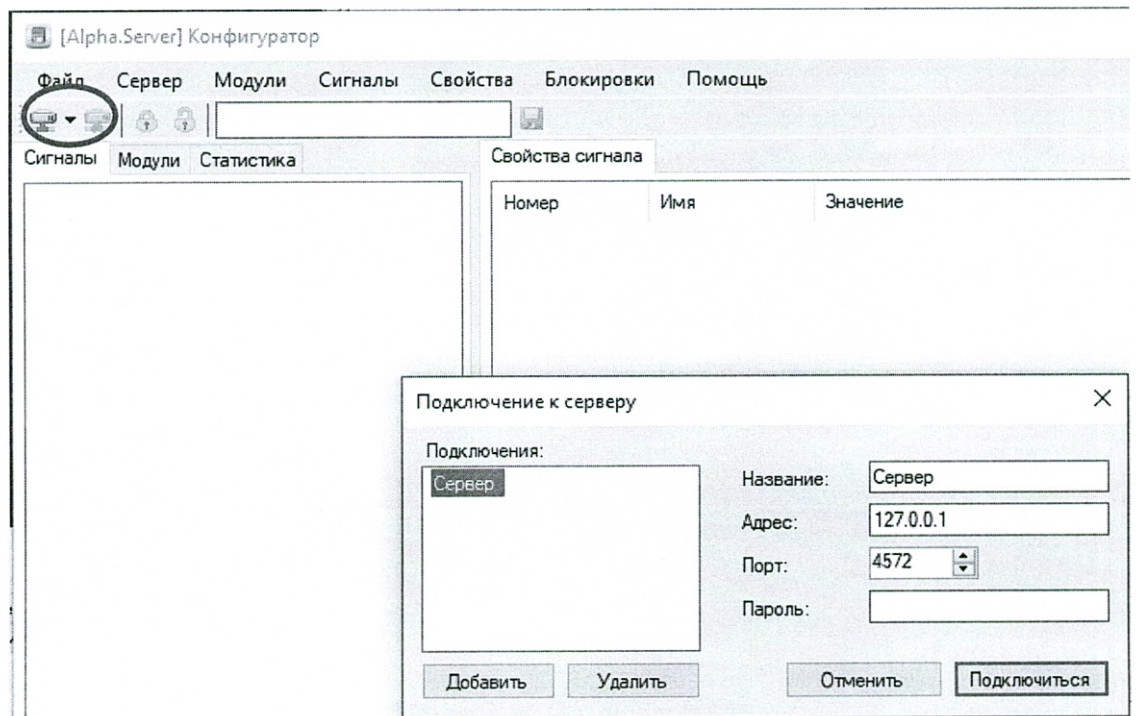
[Alpha.Server] Конфигуратор

Файл Сервер Модули Сигналы Свойства Блокировки Помощь

Сигналы Модули Статистика

Свойства сигнала

| Номер | Имя | Значение |
|---|---|---|

Подключение к серверу

Подключения:

Сервер

Название: Сервер

Адрес: 127.0.0.1

Порт: 4572

Пароль:

Добавить Удалить

Отменить Подключиться